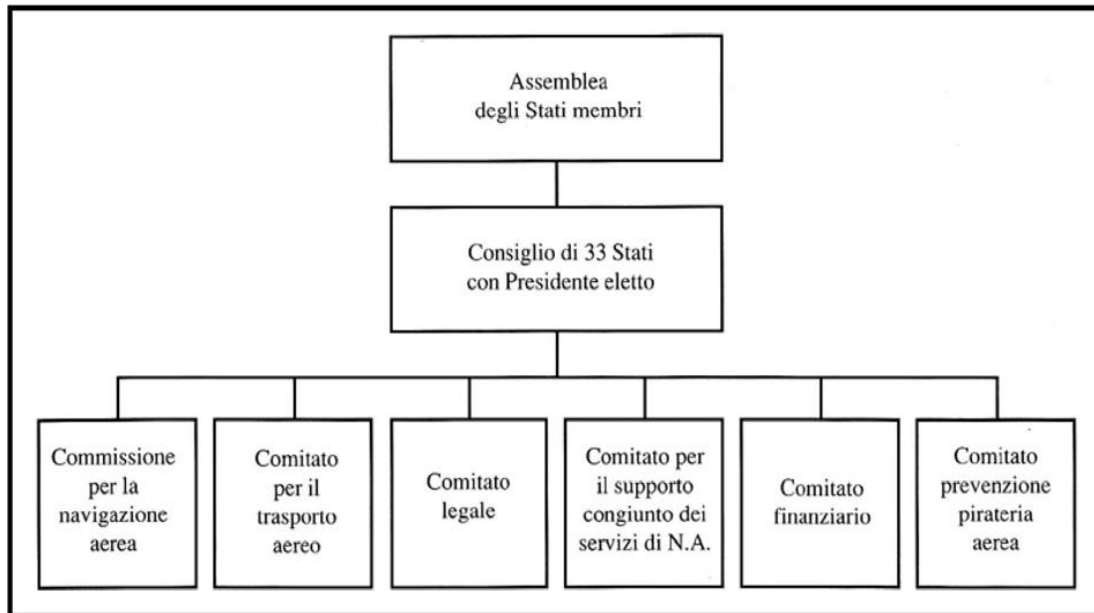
Assemblea degli Stati membri

Consiglio di 33 Stati con Presidente eletto

Commissione per la navigazione aerea

Comitato per il trasporto aereo

Comitato legale

Comitato per il supporto congiunto dei servizi di N.A.

Comitato finanziario

Comitato prevenzione pirateria aerea